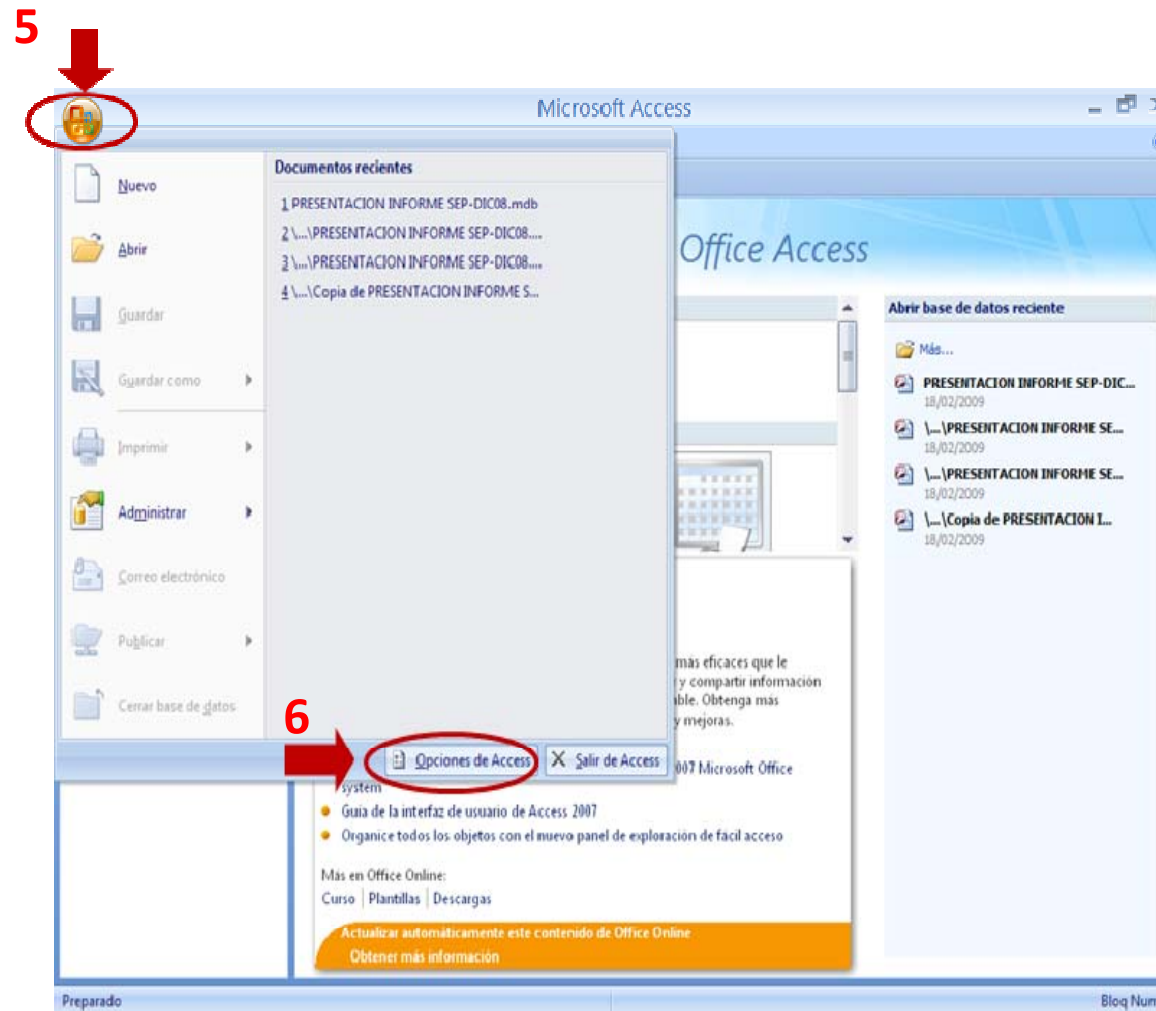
5

Microsoft Access

Nuevo

Abrir

Guardar

Guardar como

Imprimir

Administrar

Correo electrónico

Publicar

Cerrar base de datos

Documentos recientes

1 PRESENTACION INFORME SEP-DIC08.mdb

2 \...\PRESENTACION INFORME SEP-DIC08....

3 \...\PRESENTACION INFORME SEP-DIC08....

4 \...\Copia de PRESENTACION INFORME S...

6

Opciones de Access

Salir de Access

Office Access

Abrir base de datos reciente

Más...

PRESENTACION INFORME SEP-DIC...
18/02/2009

\...\PRESENTACION INFORME SE...
18/02/2009

\...\PRESENTACION INFORME SE...
18/02/2009

\...\Copia de PRESENTACION I...
18/02/2009

más eficaces que le y compartir información able. Obtenga más y mejoras.

2007 Microsoft Office system

Guía de la interfaz de usuario de Access 2007

Organice todos los objetos con el nuevo panel de exploración de fácil acceso

Más en Office Online:

Curso | Plantillas | Descargas

Actualizar automáticamente este contenido de Office Online

Obtener más información

Preparado

Bloq Num